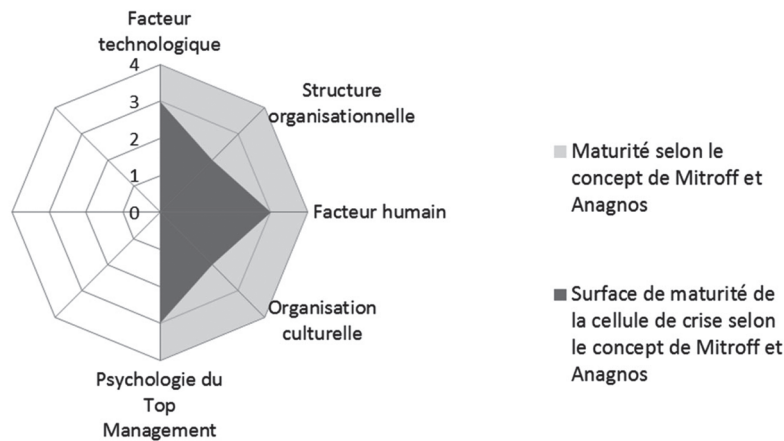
Facteur technologique

4
3
2
1
0

Structure organisationnelle

Facteur humain

Organisation culturelle

Psychologie du Top Management

Maturité selon le concept de Mitroff et Anagnos

Surface de maturité de la cellule de crise selon le concept de Mitroff et Anagnos